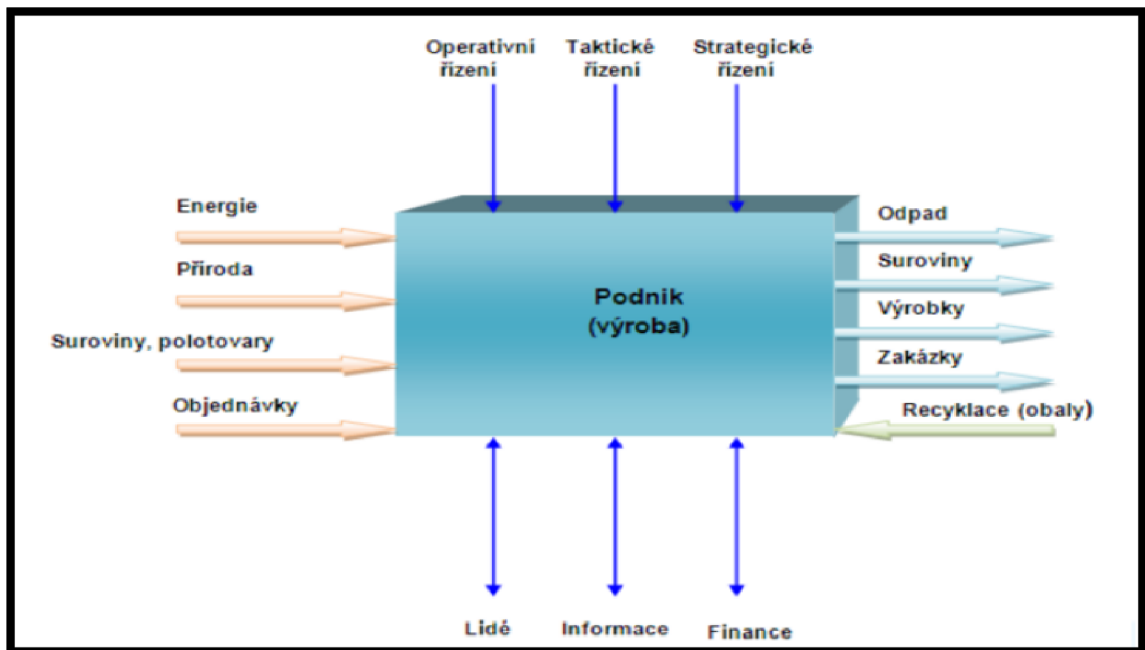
Operativní řízení

Taktické řízení

Strategické řízení

Energie

Příroda

Suroviny, polotovary

Objednávky

Podnik (výroba)

Odpad

Suroviny

Výrobky

Zakázky

Recyklace (obaly)

Lidé

Informace

Finance